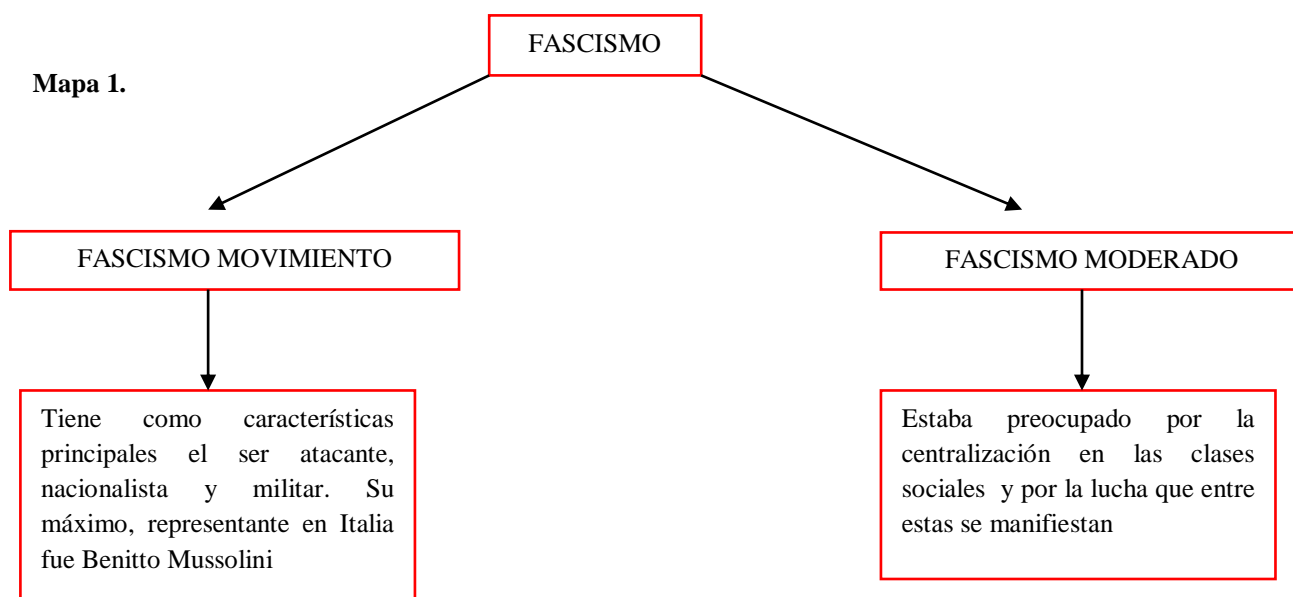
FASCISMO

**Mapa 1.**

FASCISMO MOVIMIENTO

FASCISMO MODERADO

Tiene como características principales el ser atacante, nacionalista y militar. Su máximo, representante en Italia fue Benitto Mussolini

Estaba preocupado por la centralización en las clases sociales y por la lucha que entre estas se manifiestan